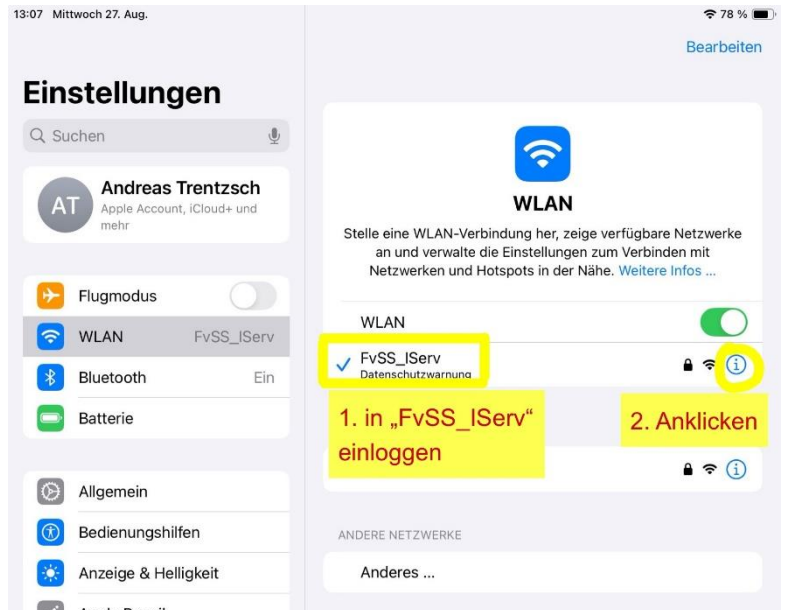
13:07 Mittwoch 27. Aug.

78 %

Bearbeiten

Einstellungen

Suchen

AT Andreas Trentzsch
Apple Account, iCloud+ und mehr

Flugmodus

WLAN FvSS_IServ

Bluetooth Ein

Batterie

Allgemein

Bedienungshilfen

Anzeige & Helligkeit

WLAN

Stelle eine WLAN-Verbindung her, zeige verfügbare Netzwerke an und verwalte die Einstellungen zum Verbinden mit Netzwerken und Hotspots in der Nähe. Weitere Infos ...

WLAN

FvSS_IServ
Datenschutzwarnung

1. in „FvSS_IServ" einloggen

2. Anklicken

ANDERE NETZWERKE

Anderes ...